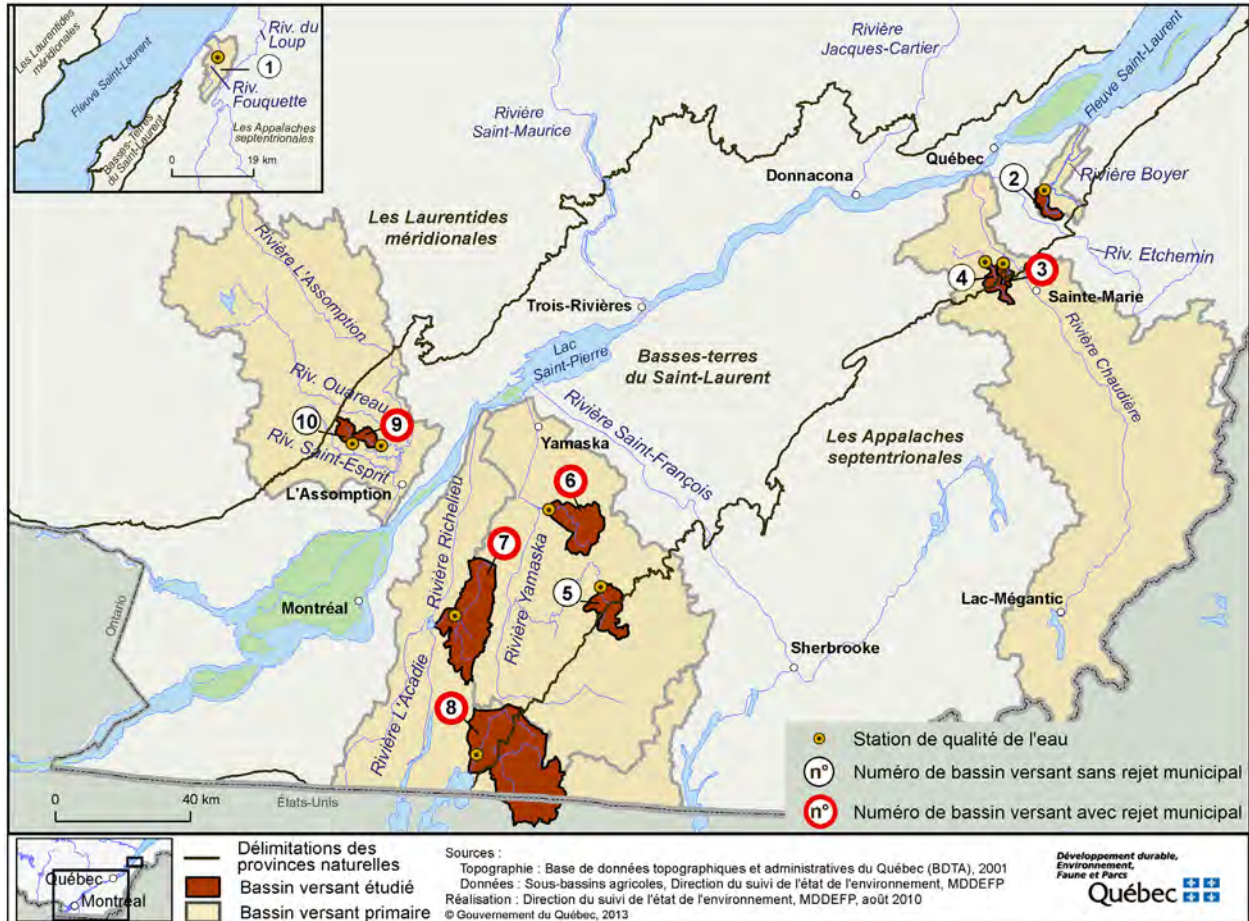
Les Laurentides méridionales
Fleuve Saint-Laurent
Basses-terres du Saint-Laurent
Riv. du Loup
1
Riv. Fouquette
Les Appalaches septentrionales
0
19 km

Rivière Jacques-Cartier
Fleuve Saint-Laurent
Rivière Saint-Maurice
Québec
Donnacona
2
Rivière Boyer
Les Laurentides méridionales
Riv. Etchemin
Rivière L'Assomption
4
3
Sainte-Marie
Trois-Rivières
Lac Saint-Pierre
Basses-terres du Saint-Laurent
Rivière Chaudière
Riv. Ouareau
10
9
Riv. Saint-Esprit
Rivière Saint-François
Yamaska
Les Appalaches septentrionales
L'Assomption
6
7
Rivière Richelieu
Rivière Yamaska
5
Ontario
Montréal
Lac-Mégantic
Sherbrooke
Rivière L'Acadie
8
0
40 km
États-Unis

Station de qualité de l'eau
n° Numéro de bassin versant sans rejet municipal
n° Numéro de bassin versant avec rejet municipal

Québec
Montréal
Délimitations des provinces naturelles
Bassin versant étudié
Bassin versant primaire

Sources :
Topographie : Base de données topographiques et administratives du Québec (BDTA), 2001
Données : Sous-bassins agricoles, Direction du suivi de l'état de l'environnement, MDDEFP
Réalisation : Direction du suivi de l'état de l'environnement, MDDEFP, août 2010
© Gouvernement du Québec, 2013

Développement durable, Environnement, Faune et Parcs
Québec